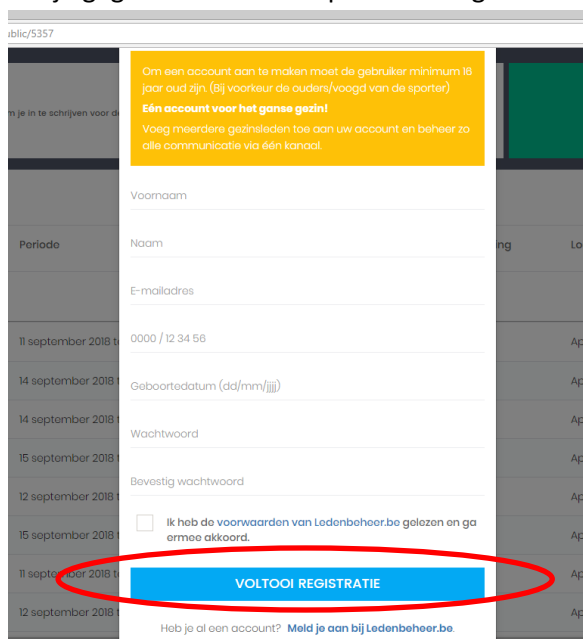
ublic/5357

m je in te schrijven voor de

Periode

11 september 2018 t

14 september 2018 t

14 september 2018 t

15 september 2018 t

12 september 2018 t

15 september 2018 t

11 september 2018 t

12 september 2018 t

ing

Lo

Ap

Ap

Ap

Ap

Ap

Ap

Ap

Ap

Om een account aan te maken moet de gebruiker minimum 18 jaar oud zijn. (Bij voorkeur de ouders/voogd van de sporter)

Eén account voor het ganse gezin!

Voeg meerdere gezinsleden toe aan uw account en beheer zo alle communicatie via één kanaal.

Voornaam

Naam

E-mailadres

0000 / 12 34 56

Geboortedatum (dd/mm/jjjj)

Wachtwoord

Bevestig wachtwoord

Ik heb de voorwaarden van Ledenbeheer.be gelezen en ga ermee akkoord.

VOLTOOI REGISTRATIE

Heb je al een account? Meld je aan bij Ledenbeheer.be.